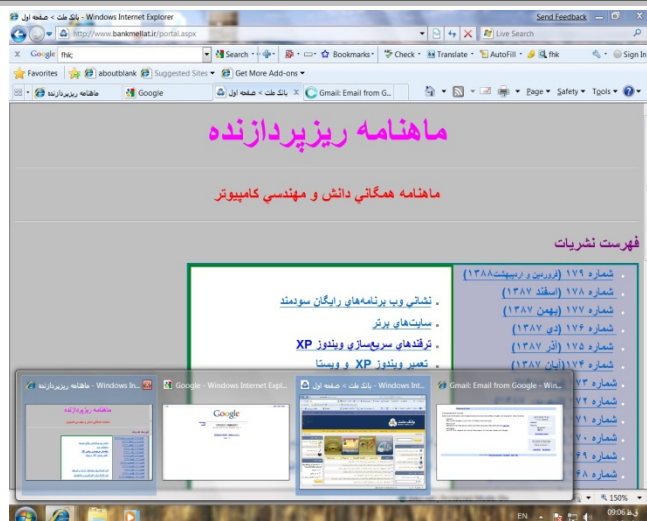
بانک ملت > صفحه اول - Windows Internet Explorer
Send Feedback
http://www.bankmellat.ir/portal.aspx
Live Search
Google fhk
Search
Bookmarks
Check
Translate
AutoFill
fhk
Sign In
Favorites
aboutblank
Suggested Sites
Get More Add-ons
ماهنامه ریزپردازنده
Google
بانک ملت > صفحه اول
Gmail: Email from G...
Page
Safety
Tools

ماهنامه ریزپردازنده

ماهنامه همگاني دانش و مهندسي كامپيوتر

فهرست نشريات

شماره ۱۷۹ (فروردين و ارديبهشت۱۳۸۸)
شماره ۱۷۸ (اسفند ۱۳۸۷)
شماره ۱۷۷ (بهمن ۱۳۸۷)
شماره ۱۷۶ (دي ۱۳۸۷)
شماره ۱۷۵ (آذر ۱۳۸۷)
شماره ۱۷۴ (آبان ۱۳۸۷)
شماره
شماره
شماره
شماره
شماره
شماره
شماره

نشاني وب برنامه‌هاي رايگان سودمند
سايت‌هاي برتر
ترفندهاي سريع‌سازي ويندوز XP
تعمير ويندوز XP و ويستا

ماهنامه ریزپردازنده - Windows In...
Google - Windows Internet Expl...
بانک ملت > صفحه اول - Windows In...
Gmail: Email from Google - Win...

150%
EN
09:06 ق.ظ